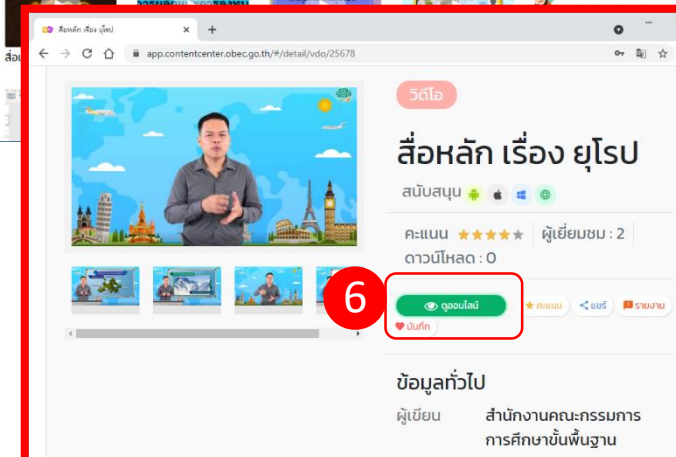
สื่อหลัก เรื่อง ยุโรป
app.contentcenter.obec.go.th/#/detail/vdo/25678

วิดีโอ

สื่อหลัก เรื่อง ยุโรป

สนับสนุน

คะแนน ★★★★★ ผู้เยี่ยมชม : 2
ดาวน์โหลด : 0

6

ดูออนไลน์
คะแนน
แชร์
รายงาน
บันทึก

ข้อมูลทั่วไป

ผู้เขียน สำนักงานคณะกรรมการการศึกษาขั้นพื้นฐาน